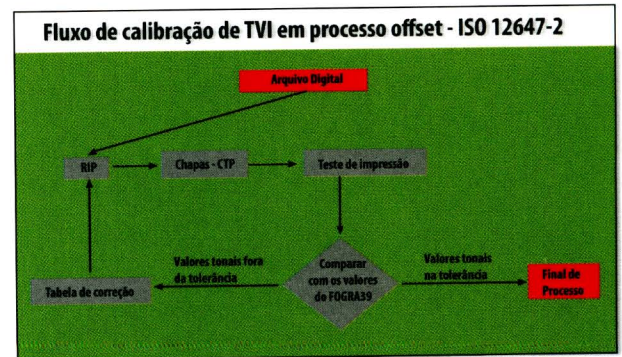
Fluxo de calibração de TVI em processo offset - ISO 12647-2

Arquivo Digital

RIP

Chapas - CTP

Teste de impressão

Valores tonais fora da tolerância

Comparar com os valores do FOGRA39

Valores tonais na tolerância

Tabela de correção

Final de Processo